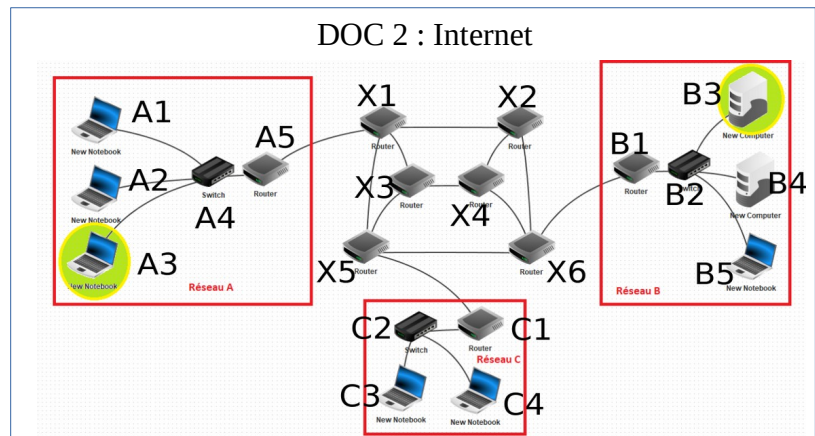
DOC 2 : Internet

A1
New Notebook
A2
New Notebook
A3
New Notebook
A4
Switch
A5
Router
Réseau A

X1
Router
X2
Router
X3
Router
X4
X5
Router
X6

B1
Router
B2
Switch
B3
New Computer
B4
New Computer
B5
New Notebook
Réseau B

C1
Router
C2
Switch
Réseau C
C3
New Notebook
C4
New Notebook